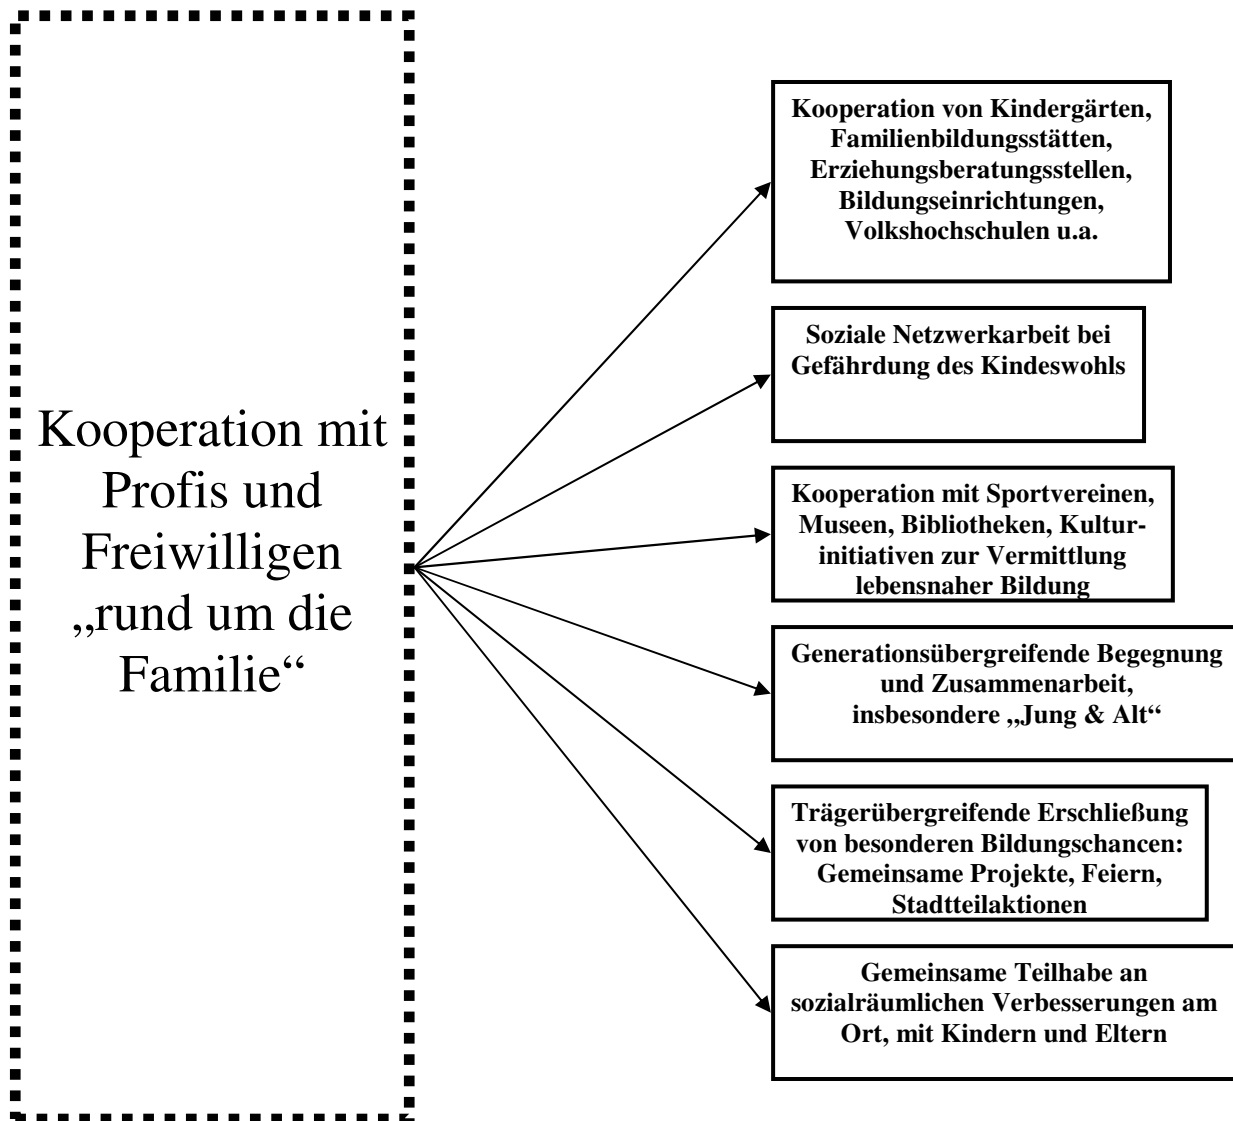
Kooperation mit Profis und Freiwilligen „rund um die Familie“

Kooperation von Kindergärten, Familienbildungsstätten, Erziehungsberatungsstellen, Bildungseinrichtungen, Volkshochschulen u.a.

Soziale Netzwerkarbeit bei Gefährdung des Kindeswohls

Kooperation mit Sportvereinen, Museen, Bibliotheken, Kulturinitiativen zur Vermittlung lebensnaher Bildung

Generationsübergreifende Begegnung und Zusammenarbeit, insbesondere „Jung & Alt“

Trägerübergreifende Erschließung von besonderen Bildungschancen: Gemeinsame Projekte, Feiern, Stadtteilaktionen

Gemeinsame Teilhabe an sozialräumlichen Verbesserungen am Ort, mit Kindern und Eltern